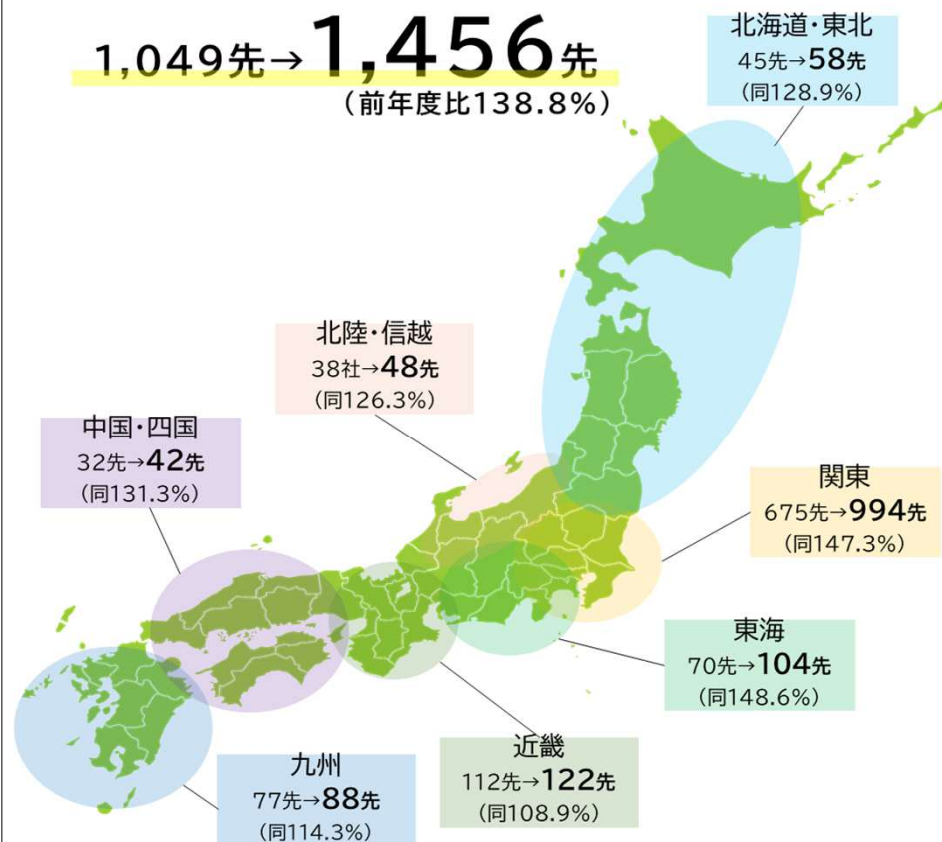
1,049先→1,456先
（前年度比138.8%）

北海道・東北
45先→58先
（同128.9%）

北陸・信越
38社→48先
（同126.3%）

中国・四国
32先→42先
（同131.3%）

関東
675先→994先
（同147.3%）

東海
70先→104先
（同148.6%）

近畿
112先→122先
（同108.9%）

九州
77先→88先
（同114.3%）